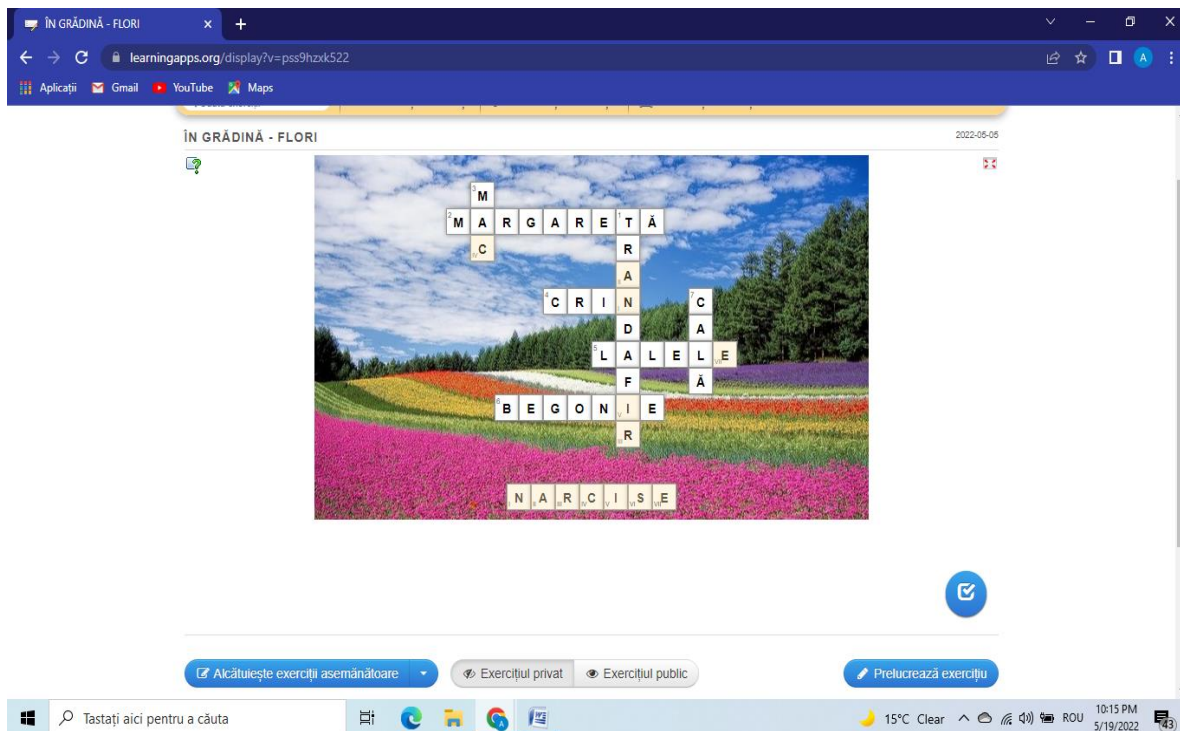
ÎN GRĂDINĂ - FLORI ×
+
learningapps.org/display?v=pss9hzxk522
Aplicații Gmail YouTube Maps

ÎN GRĂDINĂ - FLORI
2022-05-05

3 M
2 M A R G A R E 1 T Ă
C
R
A
4 C R I N
7 C
D
A
5 L A L E L E
F
Ă
6 B E G O N I E
R

N A R C I S E

Alcătuiește exerciții asemănătoare
Exercițiul privat
Exercițiul public
Prelucrează exercițiu

Tastați aici pentru a căuta
15°C Clear
ROU
10:15 PM
5/19/2022
43